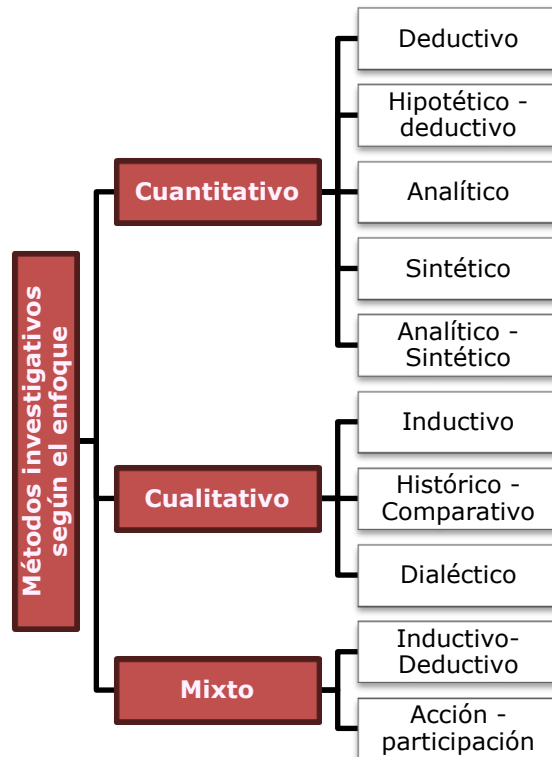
Métodos investigativos según el enfoque

Cuantitativo

Deductivo

Hipotético - deductivo

Analítico

Sintético

Analítico - Sintético

Cualitativo

Inductivo

Histórico - Comparativo

Dialéctico

Mixto

Inductivo-Deductivo

Acción - participación